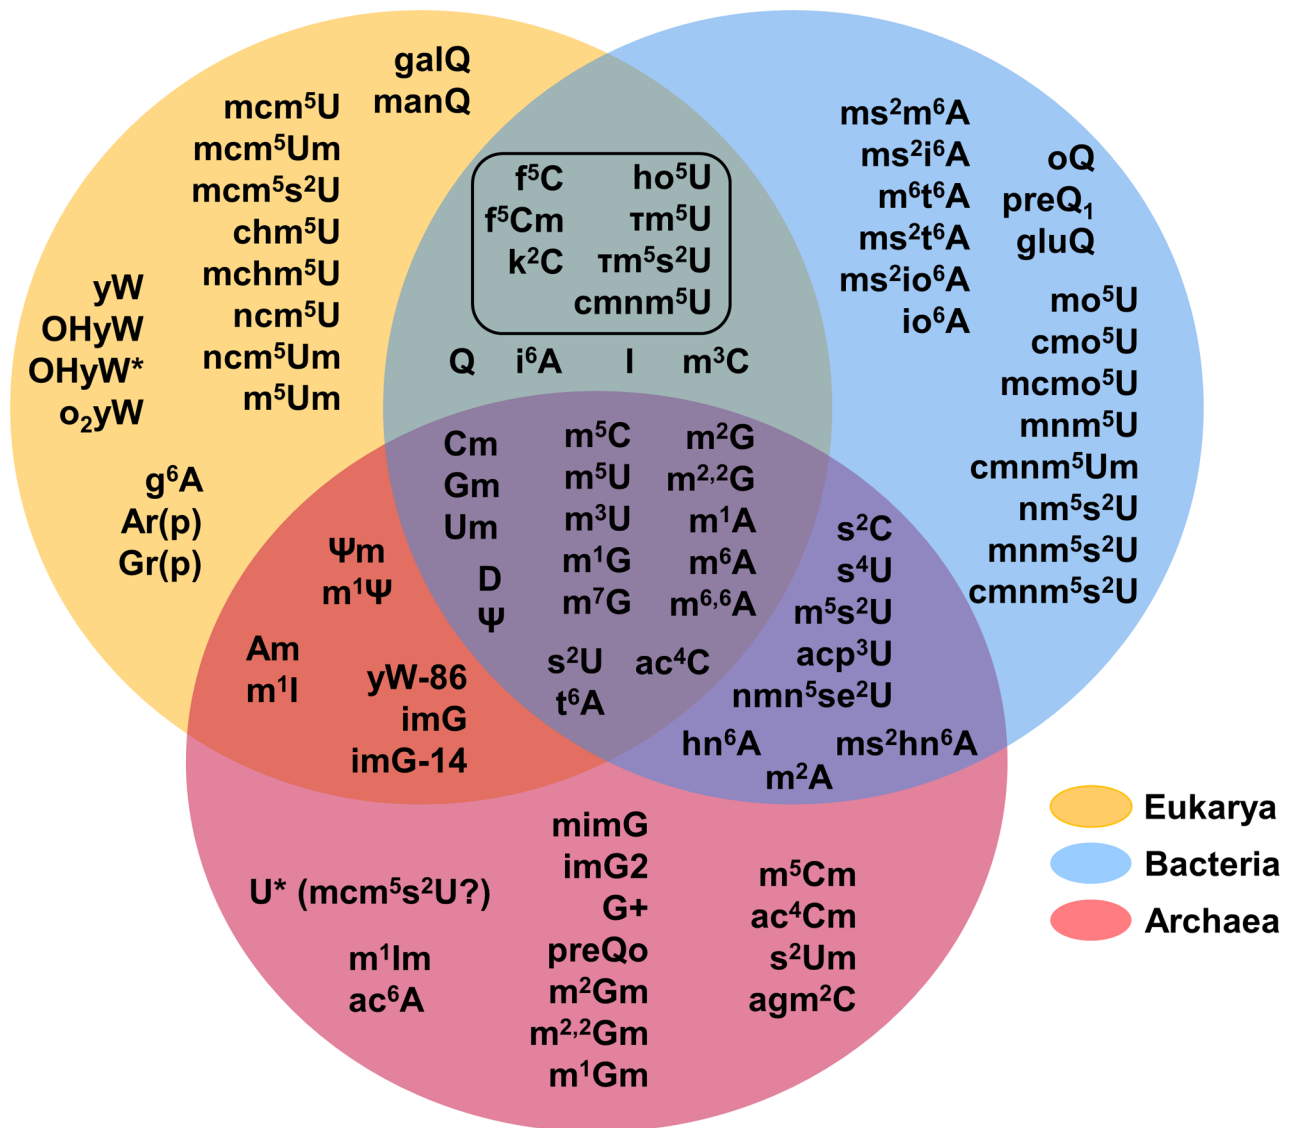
galQ
manQ

mcm$^5$U
mcm$^5$Um
mcm$^5$s$^2$U
chm$^5$U
mchm$^5$U
ncm$^5$U
ncm$^5$Um
m$^5$Um

yW
OHyW
OHyW*
o$_2$yW

g$^6$A
Ar(p)
Gr(p)

f$^5$C
f$^5$Cm
k$^2$C
ho$^5$U
τm$^5$U
τm$^5$s$^2$U
cmnm$^5$U

Q
i$^6$A
I
m$^3$C

ms$^2$m$^6$A
ms$^2$i$^6$A
m$^6$t$^6$A
ms$^2$t$^6$A
ms$^2$io$^6$A
io$^6$A

oQ
preQ$_1$
gluQ

mo$^5$U
cmo$^5$U
mcmo$^5$U
mnm$^5$U
cmnm$^5$Um
nm$^5$s$^2$U
mnm$^5$s$^2$U
cmnm$^5$s$^2$U

Cm
Gm
Um
D
Ψ

m$^5$C
m$^5$U
m$^3$U
m$^1$G
m$^7$G

m$^2$G
m$^{2,2}$G
m$^1$A
m$^6$A
m$^{6,6}$A

s$^2$U
t$^6$A
ac$^4$C

Ψm
m$^1$Ψ

Am
m$^1$I

yW-86
imG
imG-14

s$^2$C
s$^4$U
m$^5$s$^2$U
acp$^3$U
nmn$^5$se$^2$U
hn$^6$A
ms$^2$hn$^6$A
m$^2$A

Eukarya
Bacteria
Archaea

U* (mcm$^5$s$^2$U?)
m$^1$Im
ac$^6$A

mimG
imG2
G+
preQo
m$^2$Gm
m$^{2,2}$Gm
m$^1$Gm

m$^5$Cm
ac$^4$Cm
s$^2$Um
agm$^2$C